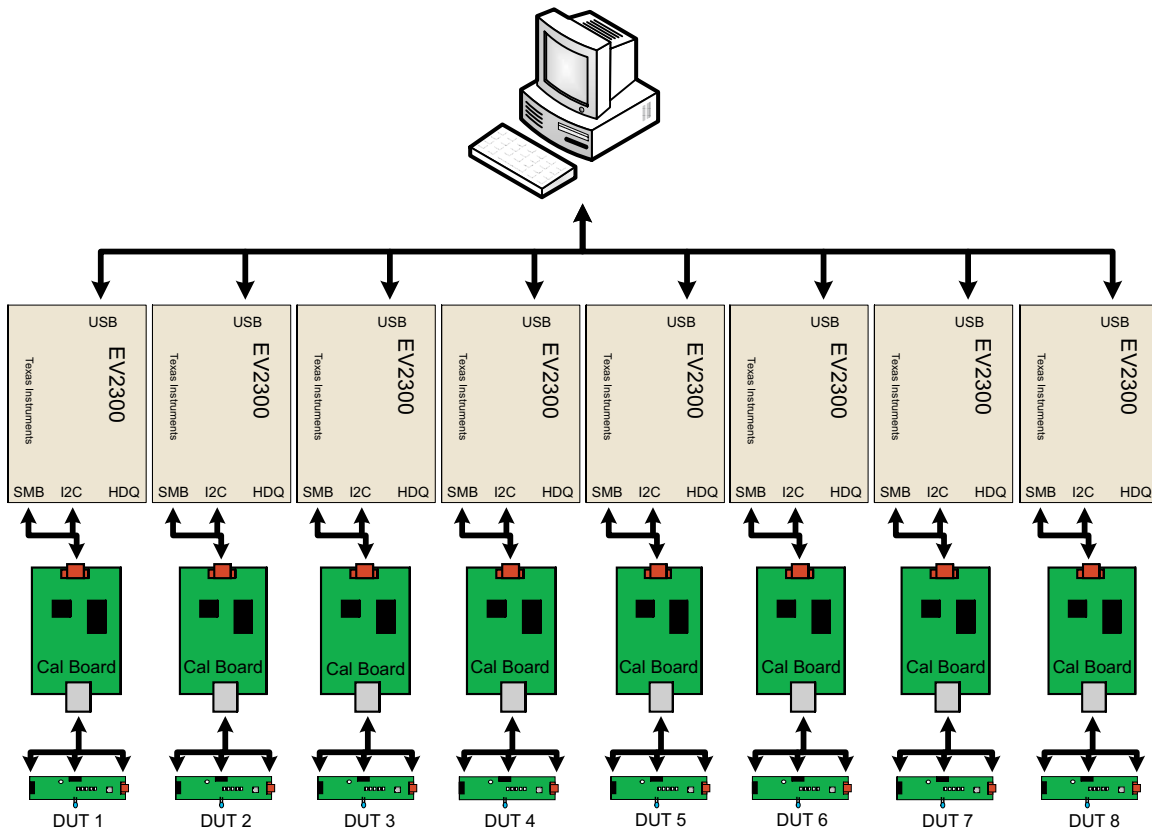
USB
EV2300
Texas Instruments
SMB I2C HDQ

USB
EV2300
Texas Instruments
SMB I2C HDQ

USB
EV2300
Texas Instruments
SMB I2C HDQ

USB
EV2300
Texas Instruments
SMB I2C HDQ

USB
EV2300
Texas Instruments
SMB I2C HDQ

USB
EV2300
Texas Instruments
SMB I2C HDQ

USB
EV2300
Texas Instruments
SMB I2C HDQ

USB
EV2300
Texas Instruments
SMB I2C HDQ

Cal Board
Cal Board
Cal Board
Cal Board
Cal Board
Cal Board
Cal Board
Cal Board

DUT 1
DUT 2
DUT 3
DUT 4
DUT 5
DUT 6
DUT 7
DUT 8